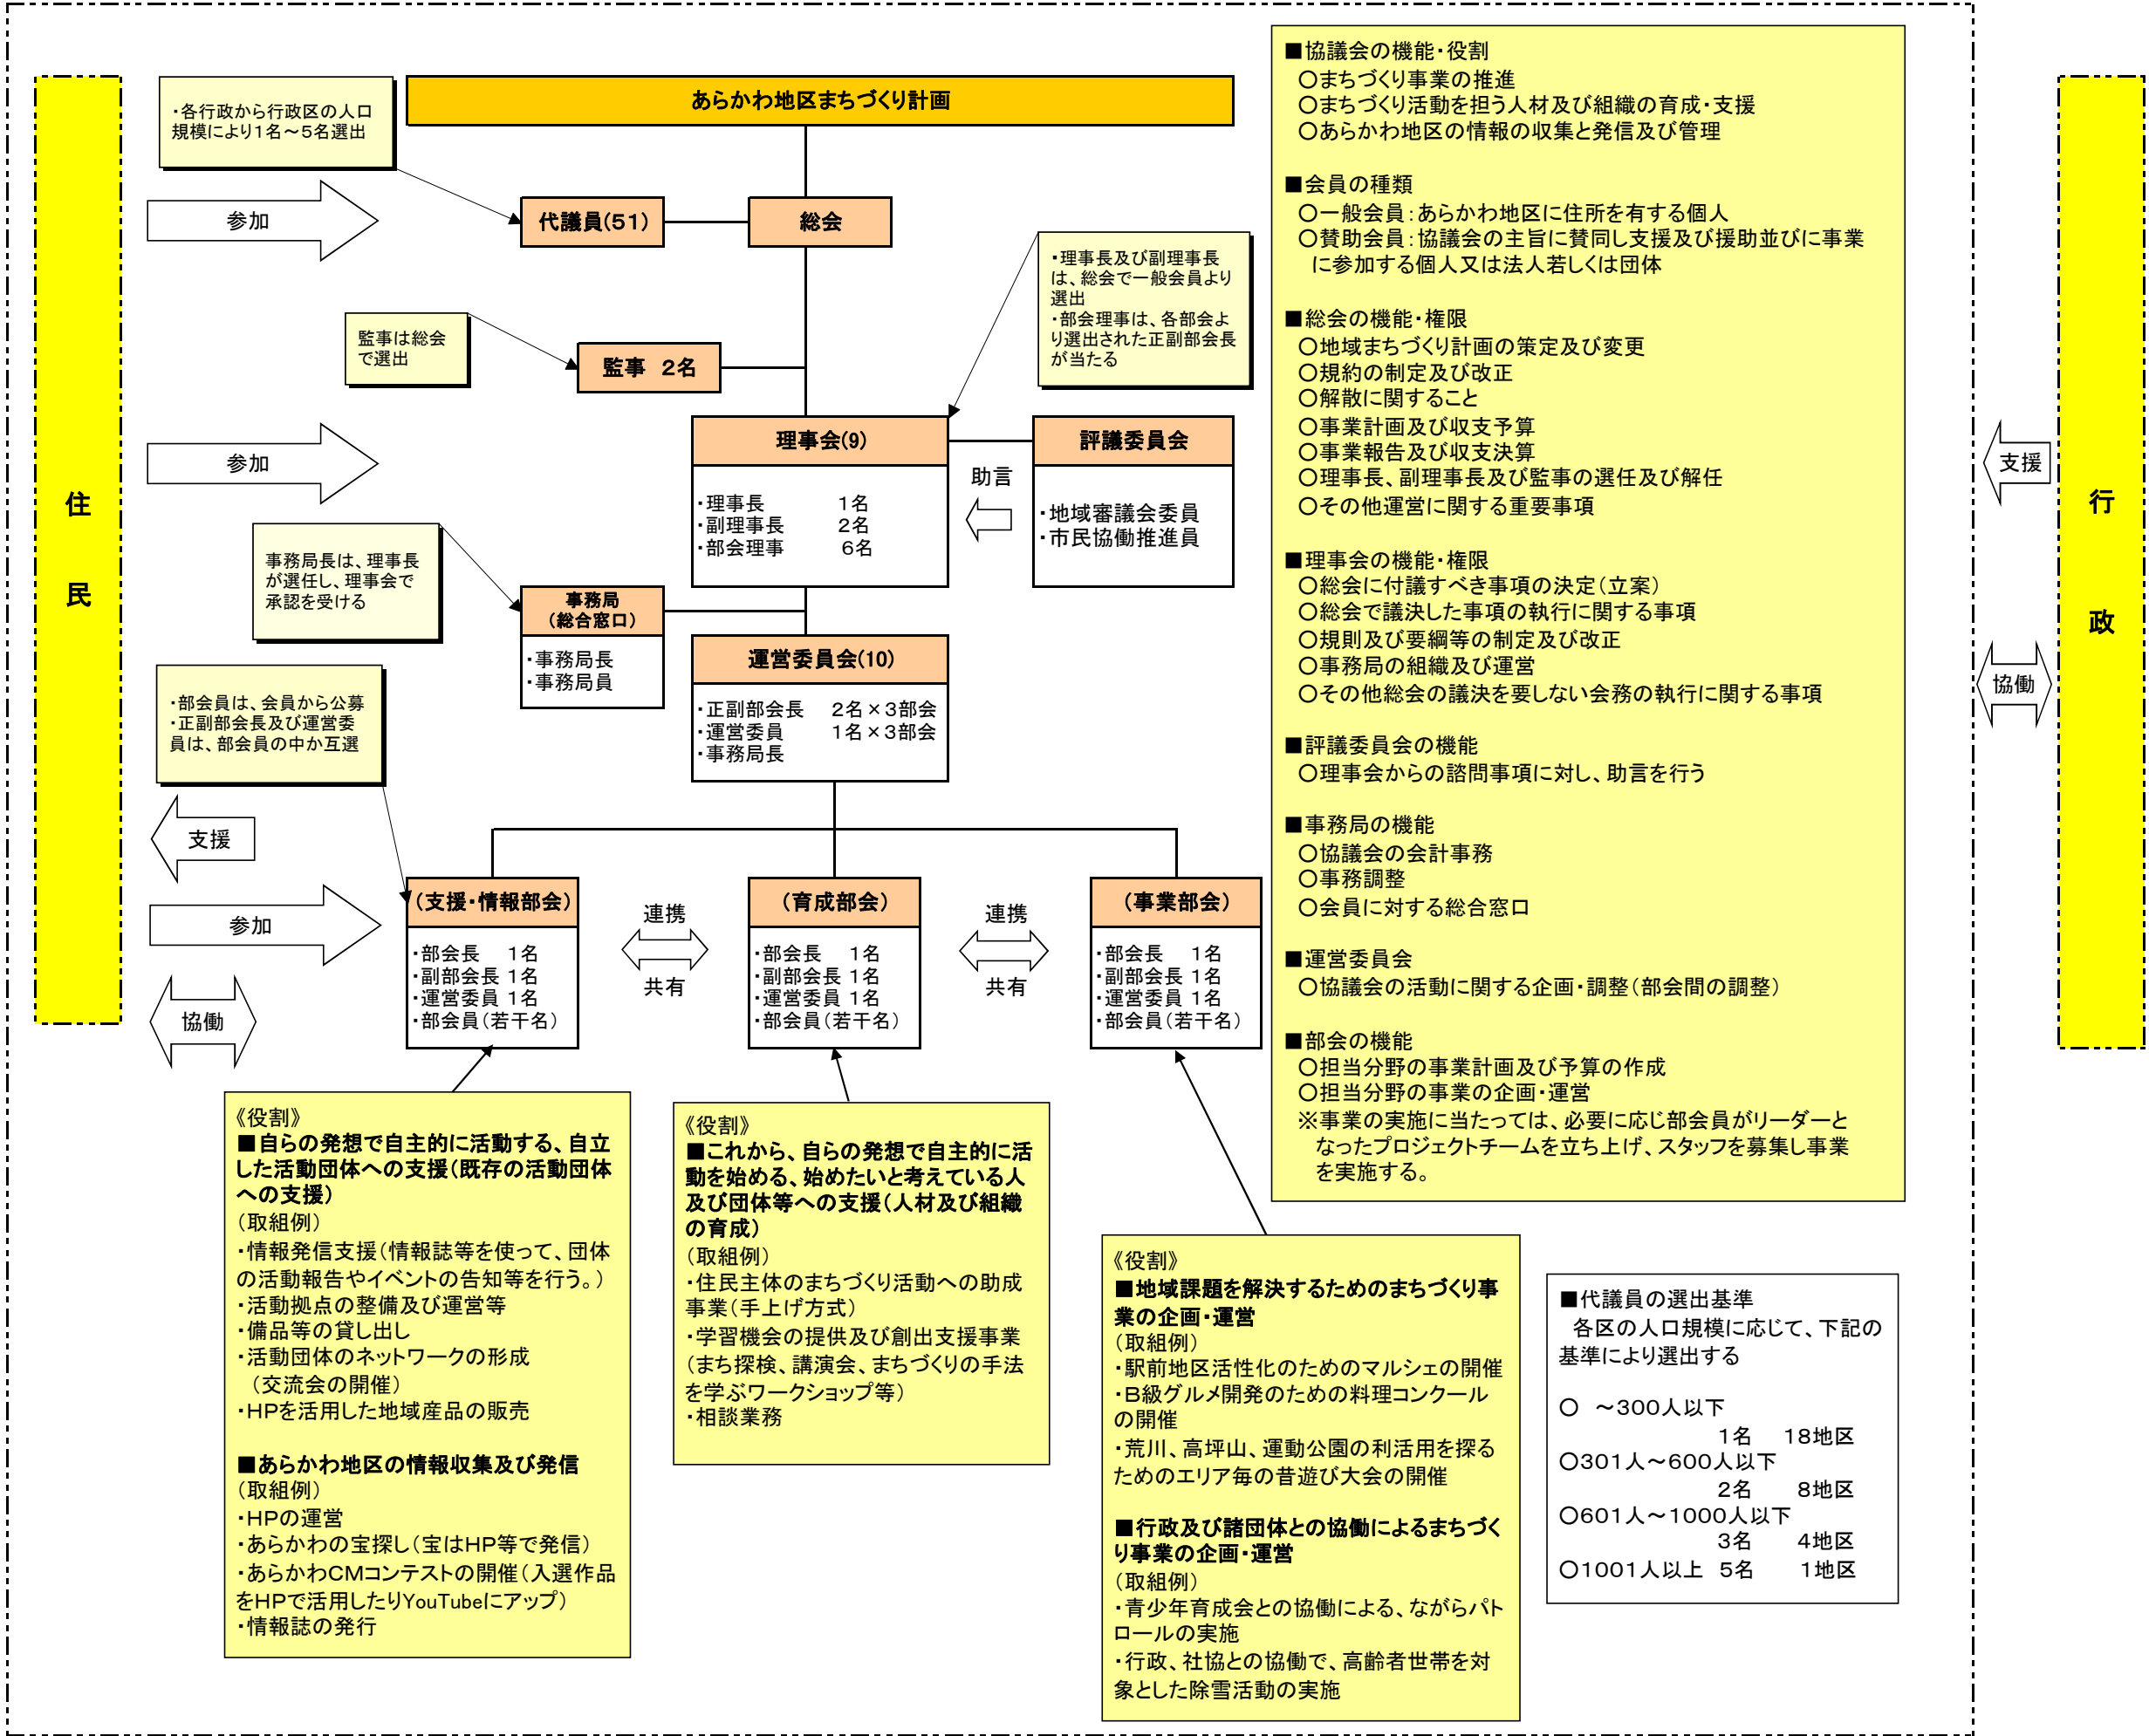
住

民

・各行政から行政区の人口規模により1名～5名選出

あらかわ地区まちづくり計画

参加

代議員(51)

総会

・理事長及び副理事長は、総会で一般会員より選出
・部会理事は、各部会より選出された正副部会長が当たる

監事は総会で選出

監事　2名

参加

理事会(9)

・理事長　1名
・副理事長　2名
・部会理事　6名

助言

評議委員会

・地域審議会委員
・市民協働推進員

事務局長は、理事長が選任し、理事会で承認を受ける

事務局
（総合窓口）

・事務局長
・事務局員

運営委員会(10)

・正副部会長　2名×3部会
・運営委員　1名×3部会
・事務局長

・部会員は、会員から公募
・正副部会長及び運営委員は、部会員の中か互選

支援

参加

協働

（支援・情報部会）

・部会長　1名
・副部会長 1名
・運営委員 1名
・部会員（若干名）

連携

共有

（育成部会）

・部会長　1名
・副部会長 1名
・運営委員 1名
・部会員（若干名）

連携

共有

（事業部会）

・部会長　1名
・副部会長 1名
・運営委員 1名
・部会員（若干名）

《役割》
■自らの発想で自主的に活動する、自立した活動団体への支援（既存の活動団体への支援）
（取組例）
・情報発信支援（情報誌等を使って、団体の活動報告やイベントの告知等を行う。）
・活動拠点の整備及び運営等
・備品等の貸し出し
・活動団体のネットワークの形成（交流会の開催）
・HPを活用した地域産品の販売

■あらかわ地区の情報収集及び発信
（取組例）
・HPの運営
・あらかわの宝探し（宝はHP等で発信）
・あらかわCMコンテストの開催（入選作品をHPで活用したりYouTubeにアップ）
・情報誌の発行

《役割》
■これから、自らの発想で自主的に活動を始める、始めたいと考えている人及び団体等への支援（人材及び組織の育成）
（取組例）
・住民主体のまちづくり活動への助成事業（手上げ方式）
・学習機会の提供及び創出支援事業（まち探検、講演会、まちづくりの手法を学ぶワークショップ等）
・相談業務

《役割》
■地域課題を解決するためのまちづくり事業の企画・運営
（取組例）
・駅前地区活性化のためのマルシェの開催
・B級グルメ開発のための料理コンクールの開催
・荒川、高坪山、運動公園の利活用を探るためのエリア毎の昔遊び大会の開催

■行政及び諸団体との協働によるまちづくり事業の企画・運営
（取組例）
・青少年育成会との協働による、ながらパトロールの実施
・行政、社協との協働で、高齢者世帯を対象とした除雪活動の実施

■協議会の機能・役割
○まちづくり事業の推進
○まちづくり活動を担う人材及び組織の育成・支援
○あらかわ地区の情報の収集と発信及び管理

■会員の種類
○一般会員：あらかわ地区に住所を有する個人
○賛助会員：協議会の主旨に賛同し支援及び援助並びに事業に参加する個人又は法人若しくは団体

■総会の機能・権限
○地域まちづくり計画の策定及び変更
○規約の制定及び改正
○解散に関すること
○事業計画及び収支予算
○事業報告及び収支決算
○理事長、副理事長及び監事の選任及び解任
○その他運営に関する重要事項

■理事会の機能・権限
○総会に付議すべき事項の決定（立案）
○総会で議決した事項の執行に関する事項
○規則及び要綱等の制定及び改正
○事務局の組織及び運営
○その他総会の議決を要しない会務の執行に関する事項

■評議委員会の機能
○理事会からの諮問事項に対し、助言を行う

■事務局の機能
○協議会の会計事務
○事務調整
○会員に対する総合窓口

■運営委員会
○協議会の活動に関する企画・調整（部会間の調整）

■部会の機能
○担当分野の事業計画及び予算の作成
○担当分野の事業の企画・運営
※事業の実施に当たっては、必要に応じ部会員がリーダーとなったプロジェクトチームを立ち上げ、スタッフを募集し事業を実施する。

■代議員の選出基準
各区の人口規模に応じて、下記の基準により選出する

○　～300人以下　1名　18地区
○301人～600人以下　2名　8地区
○601人～1000人以下　3名　4地区
○1001人以上　5名　1地区

支援

協働

行

政